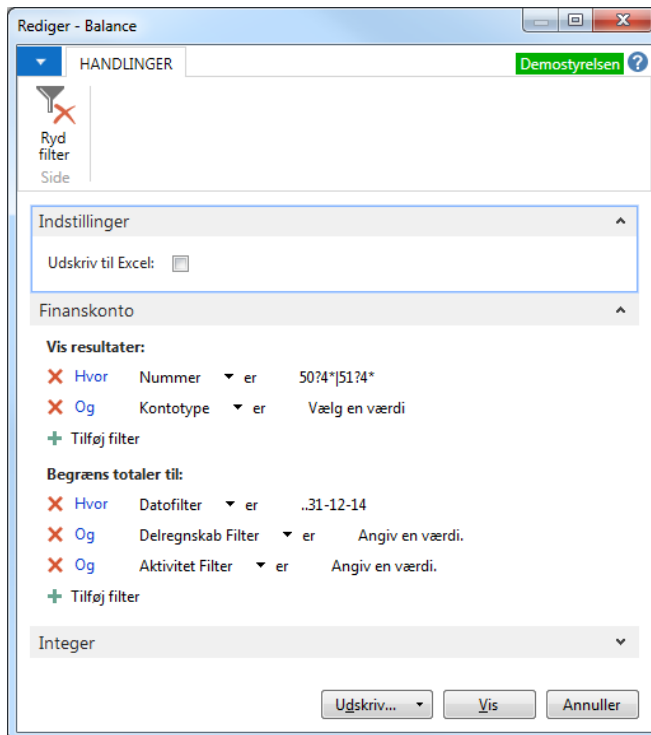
Rediger - Balance

HANDLINGER

Demostyrelsen

Ryd filter

Side

Indstillinger

Udskriv til Excel:

Finanskonto

Vis resultater:

Hvor Nummer er 50?4*|51?4*

Og Kontotype er Vælg en værdi

Tilføj filter

Begræns totaler til:

Hvor Datofilter er ..31-12-14

Og Delregnskab Filter er Angiv en værdi.

Og Aktivitet Filter er Angiv en værdi.

Tilføj filter

Integer

Udskriv...

Vis

Annuller